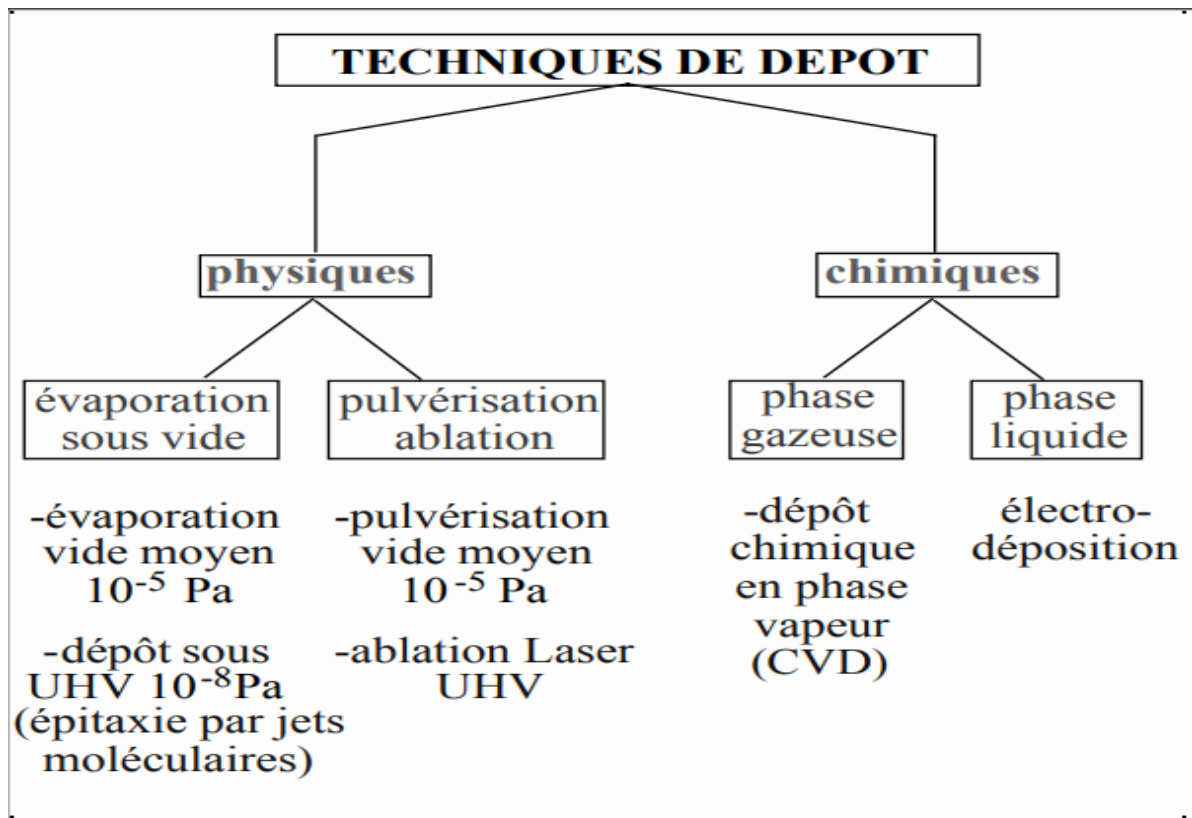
TECHNIQUES DE DEPOT

physiques

chimiques

évaporation sous vide

pulvérisation ablation

phase gazeuse

phase liquide

-évaporation vide moyen $10^{-5}$ Pa

-dépôt sous UHV $10^{-8}$Pa (épitaxie par jets moléculaires)

-pulvérisation vide moyen $10^{-5}$ Pa

-ablation Laser UHV

-dépôt chimique en phase vapeur (CVD)

électrodéposition